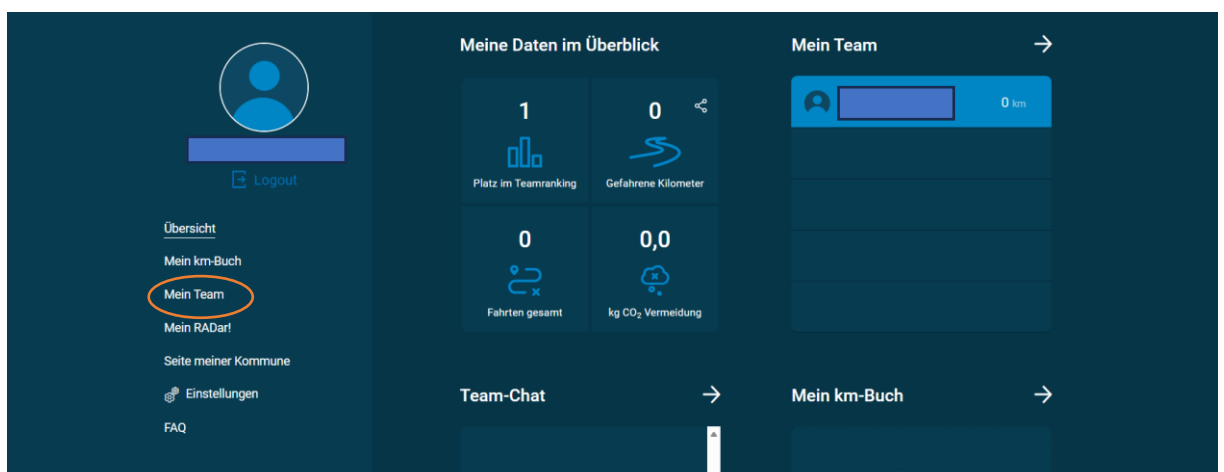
Logout

Übersicht

Mein km-Buch

Mein Team

Mein RADar!

Seite meiner Kommune

Einstellungen

FAQ

Meine Daten im Überblick

1
Platz im Teamranking

0
Gefahrene Kilometer

0
Fahrten gesamt

0,0
kg $CO_2$ Vermeidung

Mein Team →

0 km

Team-Chat →

Mein km-Buch →